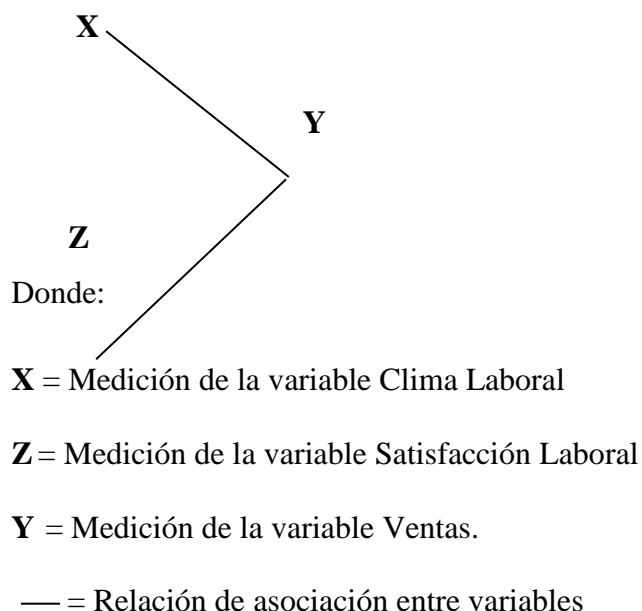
X

Y

Z

Donde:

**X** = Medición de la variable Clima Laboral

**Z** = Medición de la variable Satisfacción Laboral

**Y** = Medición de la variable Ventas.

— = Relación de asociación entre variables